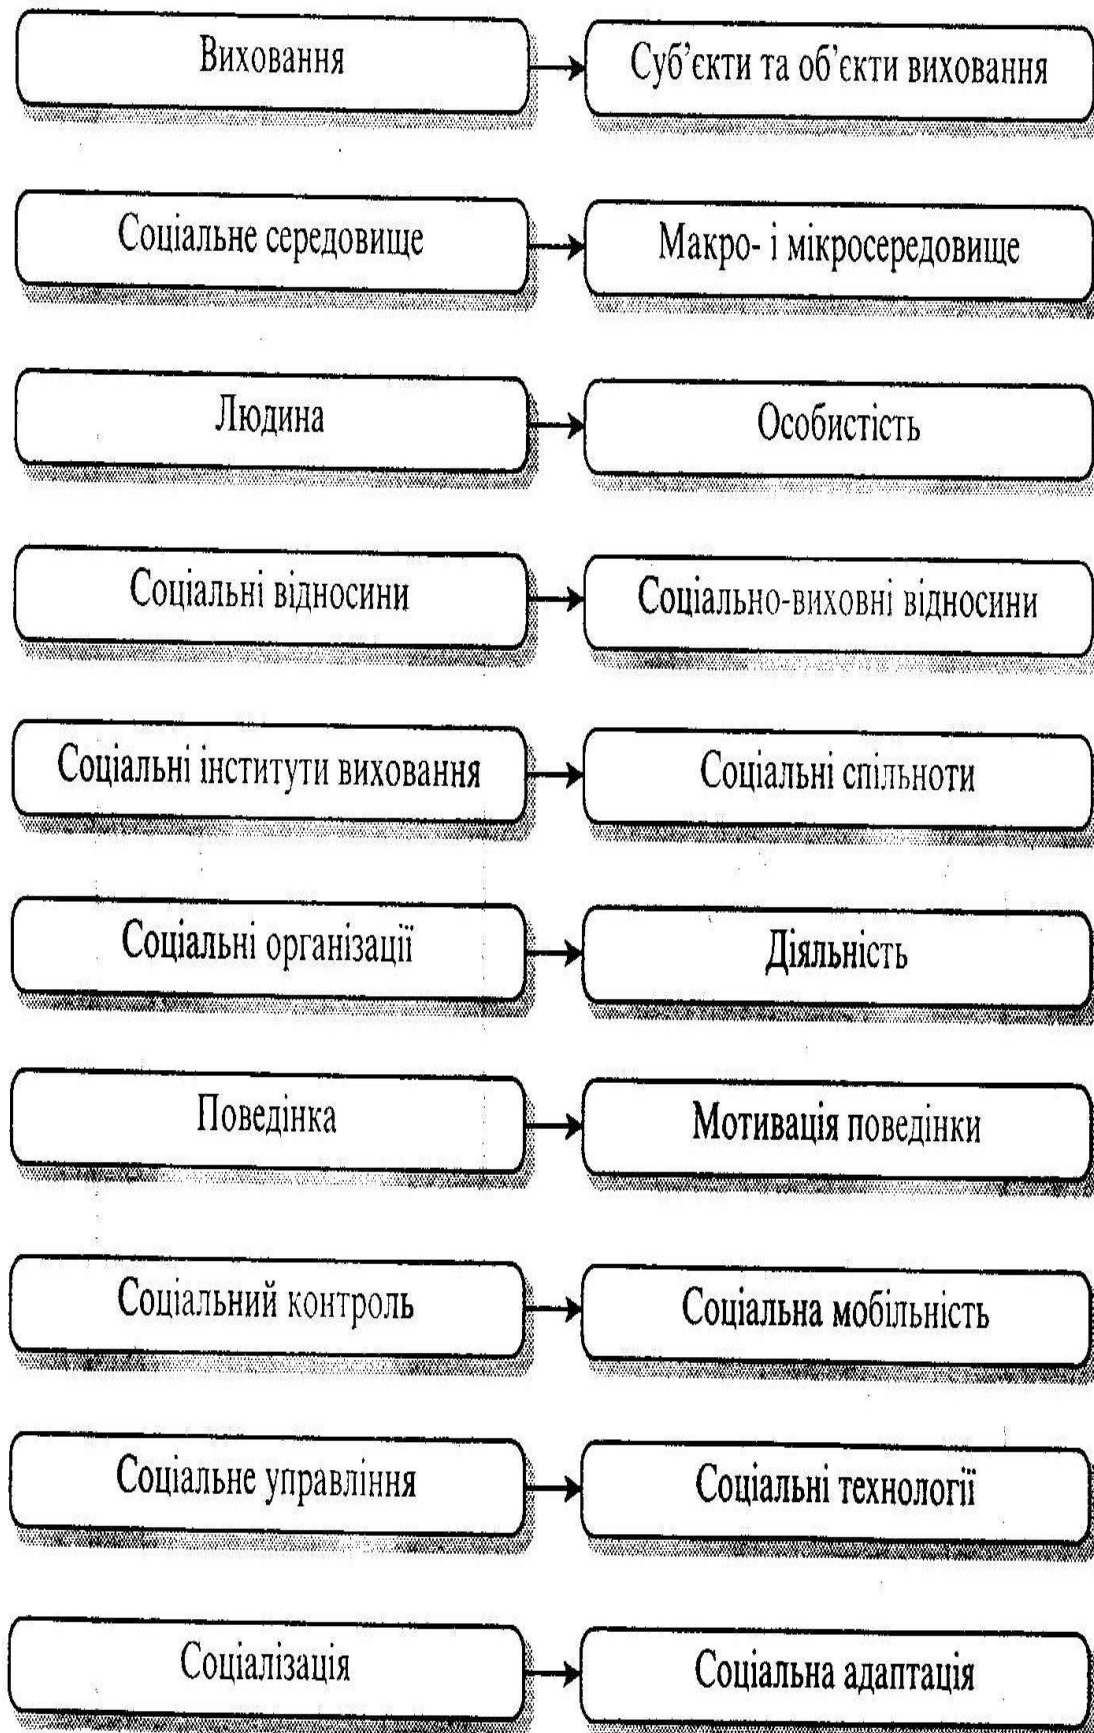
Виховання → Суб'єкти та об'єкти виховання

Соціальне середовище → Макро- і мікросередовище

Людина → Особистість

Соціальні відносини → Соціально-виховні відносини

Соціальні інститути виховання → Соціальні спільноти

Соціальні організації → Діяльність

Поведінка → Мотивація поведінки

Соціальний контроль → Соціальна мобільність

Соціальне управління → Соціальні технології

Соціалізація → Соціальна адаптація